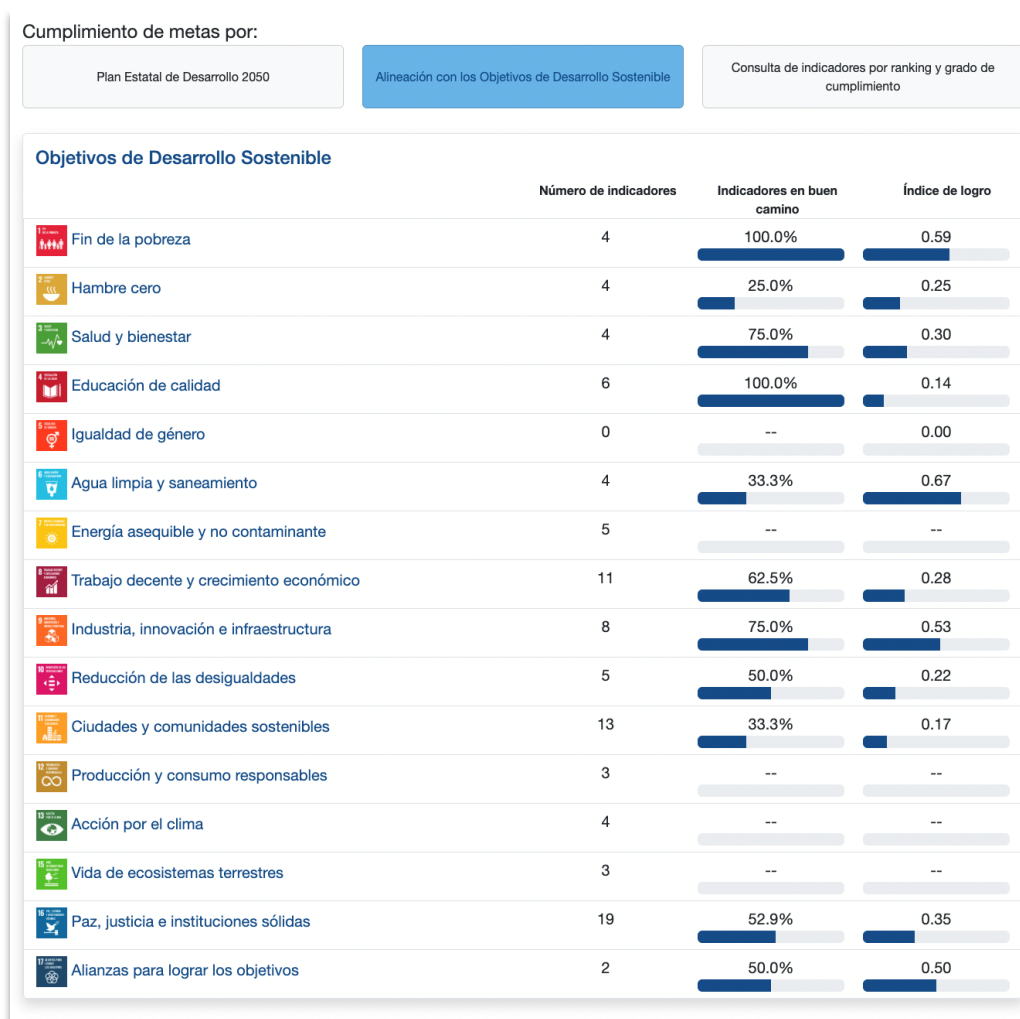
Cumplimiento de metas por:

Plan Estatal de Desarrollo 2050

Alineación con los Objetivos de Desarrollo Sostenible

Consulta de indicadores por ranking y grado de cumplimiento

Objetivos de Desarrollo Sostenible

| | Número de indicadores | Indicadores en buen camino | Índice de logro |
|---|---|---|---|
| Fin de la pobreza | 4 | 100.0% | 0.59 |
| Hambre cero | 4 | 25.0% | 0.25 |
| Salud y bienestar | 4 | 75.0% | 0.30 |
| Educación de calidad | 6 | 100.0% | 0.14 |
| Igualdad de género | 0 | -- | 0.00 |
| Agua limpia y saneamiento | 4 | 33.3% | 0.67 |
| Energía asequible y no contaminante | 5 | -- | -- |
| Trabajo decente y crecimiento económico | 11 | 62.5% | 0.28 |
| Industria, innovación e infraestructura | 8 | 75.0% | 0.53 |
| Reducción de las desigualdades | 5 | 50.0% | 0.22 |
| Ciudades y comunidades sostenibles | 13 | 33.3% | 0.17 |
| Producción y consumo responsables | 3 | -- | -- |
| Acción por el clima | 4 | -- | -- |
| Vida de ecosistemas terrestres | 3 | -- | -- |
| Paz, justicia e instituciones sólidas | 19 | 52.9% | 0.35 |
| Alianzas para lograr los objetivos | 2 | 50.0% | 0.50 |